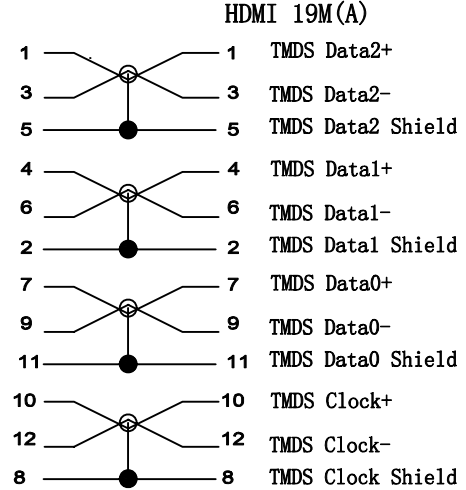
HDMI 19M(A)

1 1 TMDS Data2+
3 3 TMDS Data2-
5 5 TMDS Data2 Shield
4 4 TMDS Data1+
6 6 TMDS Data1-
2 2 TMDS Data1 Shield
7 7 TMDS Data0+
9 9 TMDS Data0-
11 11 TMDS Data0 Shield
10 10 TMDS Clock+
12 12 TMDS Clock-
8 8 TMDS Clock Shield